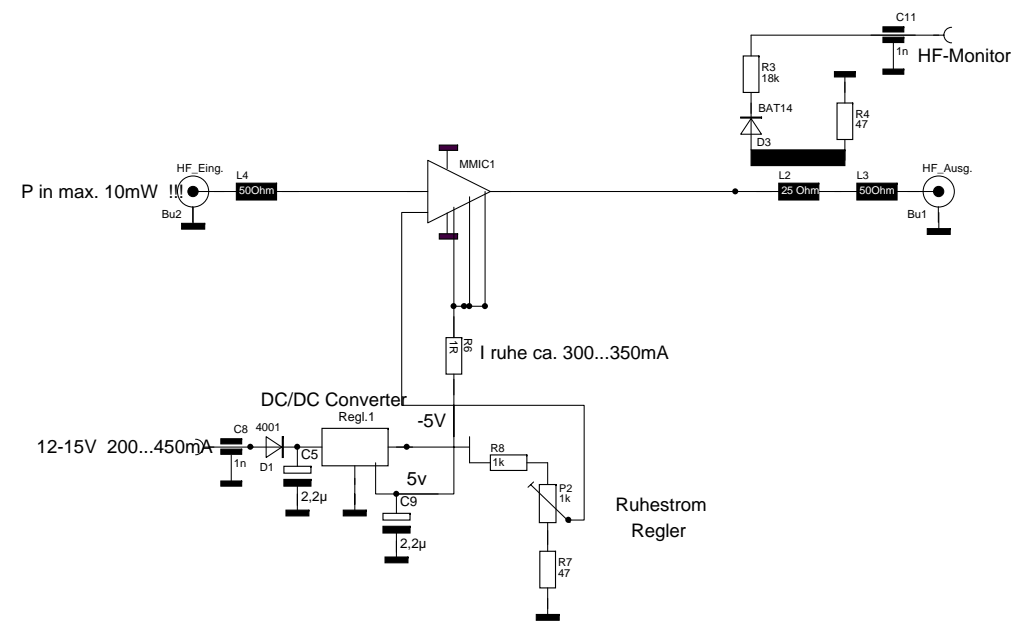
C11
1n
HF-Monitor
R3
18k
BAT14
D3
R4
47
MMIC1
HF_Eing.
L4
50Ohm
P in max. 10mW !!!
Bu2
L2
25 Ohm
L3
50Ohm
HF_Ausg.
Bu1
R6
1R
I ruhe ca. 300...350mA
DC/DC Converter
Regl.1
-5V
C8
4001
12-15V 200...450mA
1n
D1
C5
2,2µ
5v
C9
2,2µ
R8
1k
P2
1k
Ruhestrom
Regler
R7
47